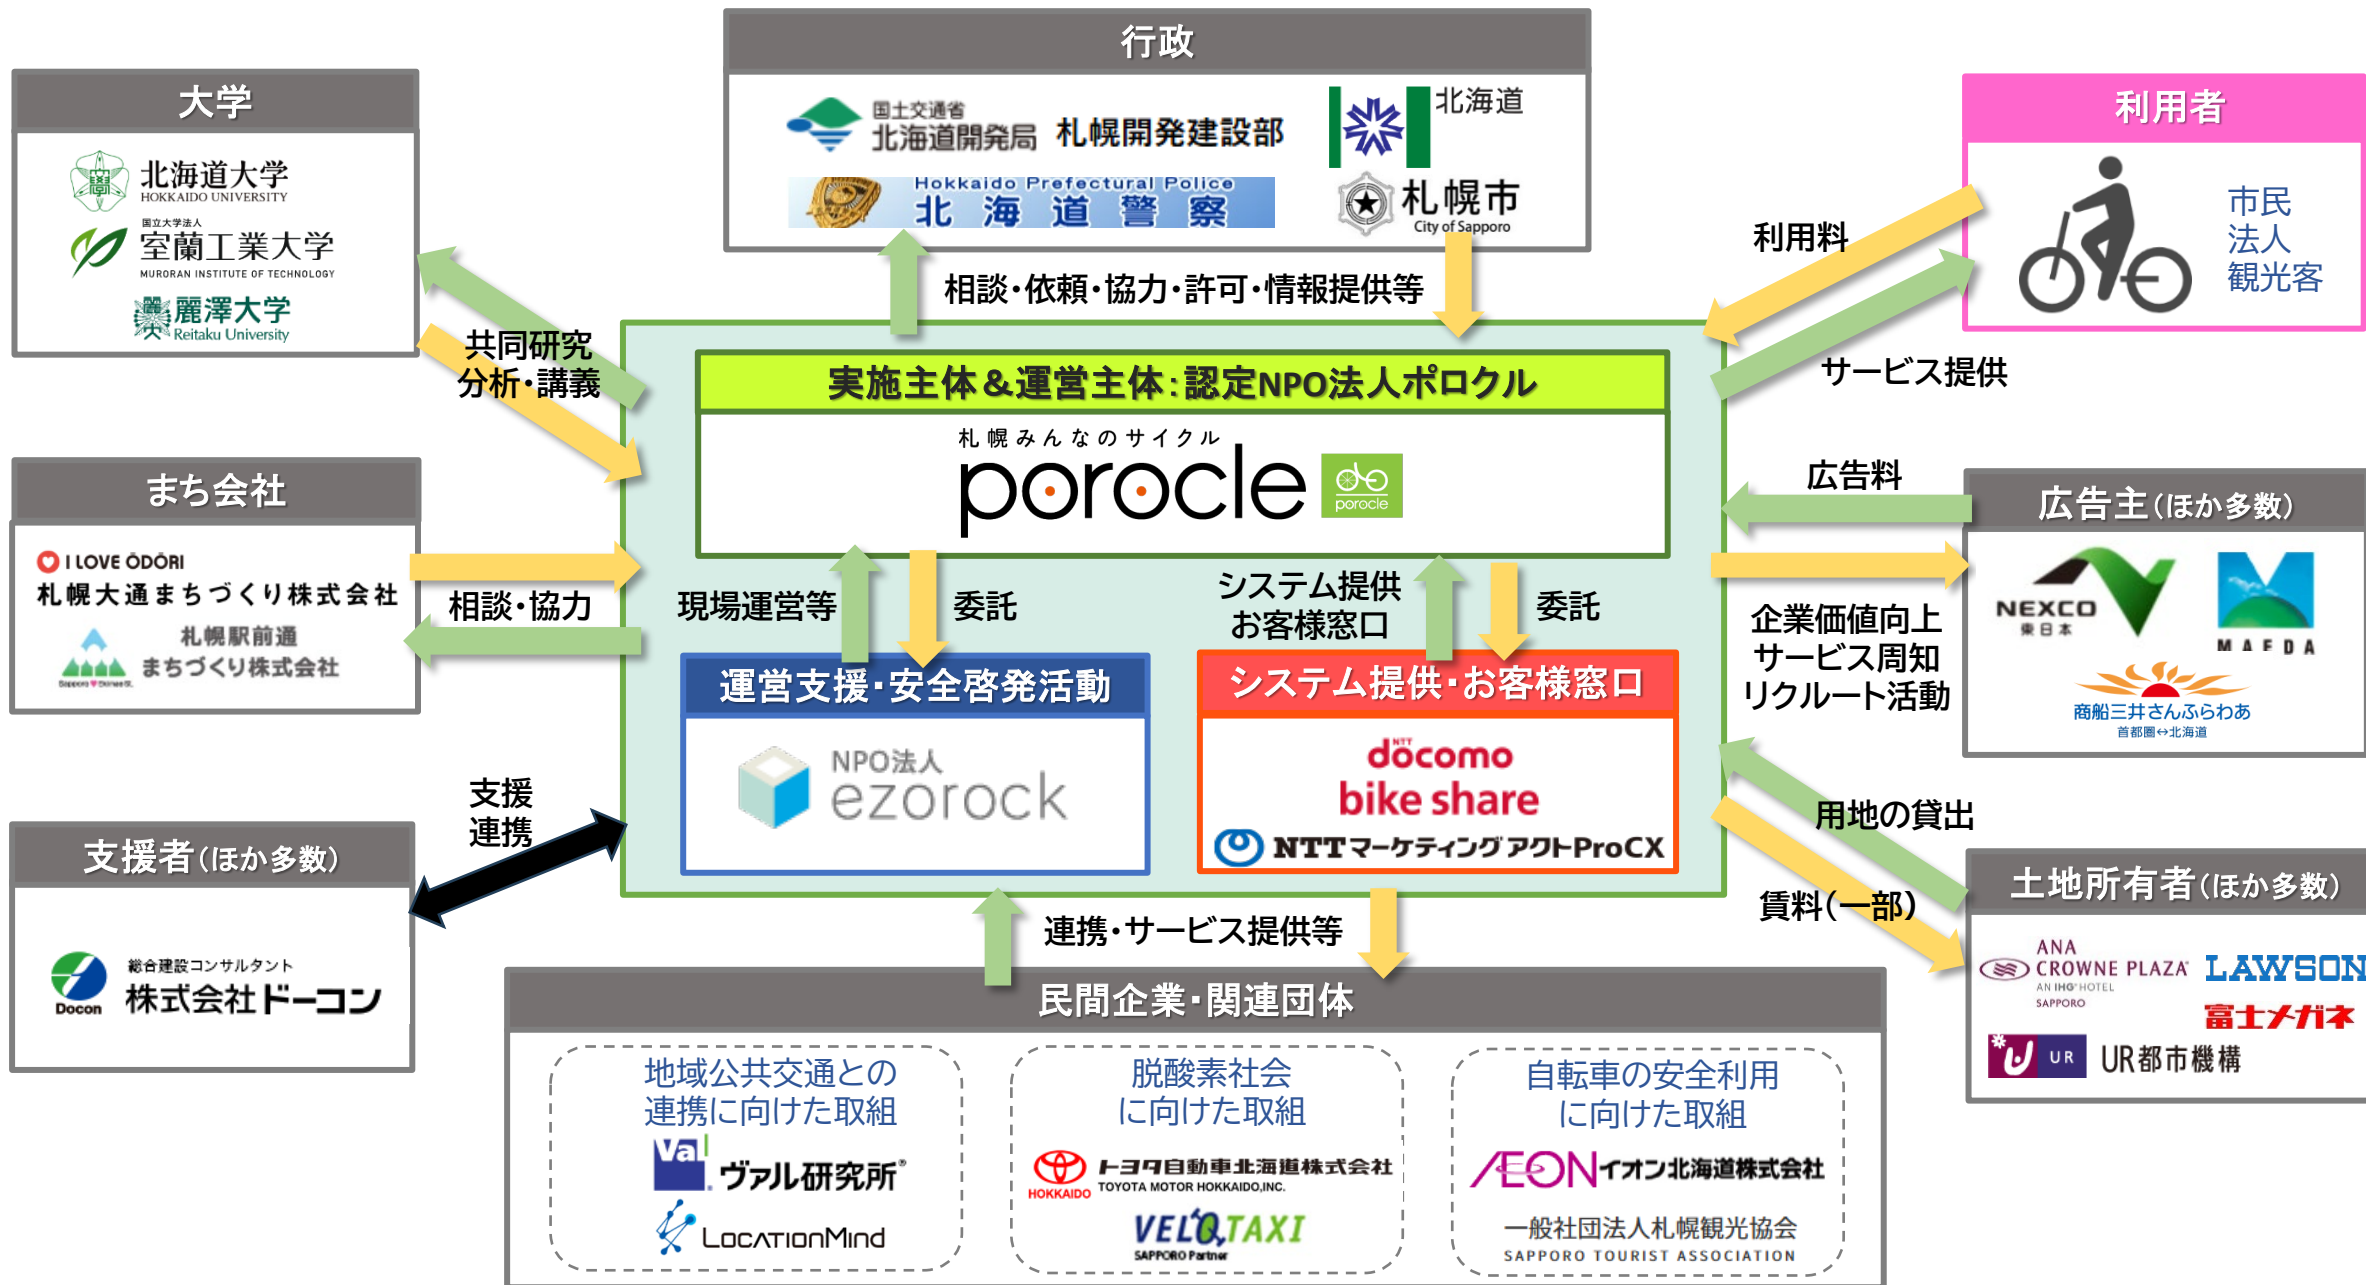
行政

国土交通省
北海道開発局 札幌開発建設部

北海道

Hokkaido Prefectural Police
北海道警察

札幌市
City of Sapporo

大学

北海道大学
HOKKAIDO UNIVERSITY

国立大学法人
室蘭工業大学
MURORAN INSTITUTE OF TECHNOLOGY

麗澤大学
Reitaku University

利用者

市民
法人
観光客

利用料

サービス提供

相談・依頼・協力・許可・情報提供等

共同研究
分析・講義

実施主体＆運営主体：認定NPO法人ポロクル

札幌みんなのサイクル
porocle
porocle

まち会社

I LOVE ŌDŌRI
札幌大通まちづくり株式会社

札幌駅前通
まちづくり株式会社

相談・協力

現場運営等

委託

システム提供
お客様窓口

委託

広告料

広告主(ほか多数)

NEXCO
東日本

MAEDA

商船三井さんふらわあ
首都圏↔北海道

企業価値向上
サービス周知
リクルート活動

運営支援・安全啓発活動

NPO法人
ezorock

システム提供・お客様窓口

NTT
docomo
bike share

NTTマーケティングアクトProCX

支援
連携

支援者(ほか多数)

Docon
総合建設コンサルタント
株式会社ドーコン

用地の貸出

賃料(一部)

土地所有者(ほか多数)

ANA
CROWNE PLAZA
AN IHG HOTEL
SAPPORO

LAWSON

富士メガネ

UR
UR都市機構

連携・サービス提供等

民間企業・関連団体

地域公共交通との
連携に向けた取組

Val
ヴァル研究所

LocationMind

脱酸素社会
に向けた取組

HOKKAIDO
トヨタ自動車北海道株式会社
TOYOTA MOTOR HOKKAIDO,INC.

VELOTAXI
SAPPORO Partner

自転車の安全利用
に向けた取組

AEON イオン北海道株式会社

一般社団法人札幌観光協会
SAPPORO TOURIST ASSOCIATION